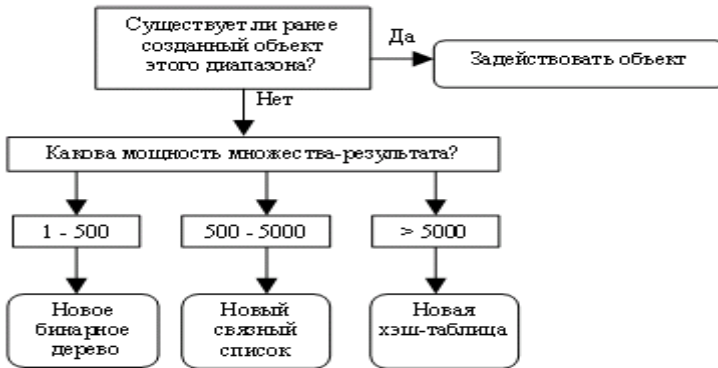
Существует ли ранее созданный объект этого диапазона?

Да

Задействовать объект

Нет

Какова мощность множества-результата?

1 - 500

500 - 5000

> 5000

Новое бинарное дерево

Новый связный список

Новая хэш-таблица